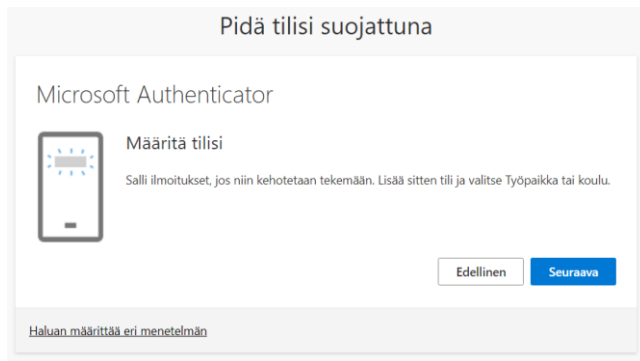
Pidä tilisi suojattuna

Microsoft Authenticator

Määritä tilisi

Salli ilmoitukset, jos niin kehotetaan tekemään. Lisää sitten tili ja valitse Työpaikka tai koulu.

Edellinen

Seuraava

Haluan määrittää eri menetelmän